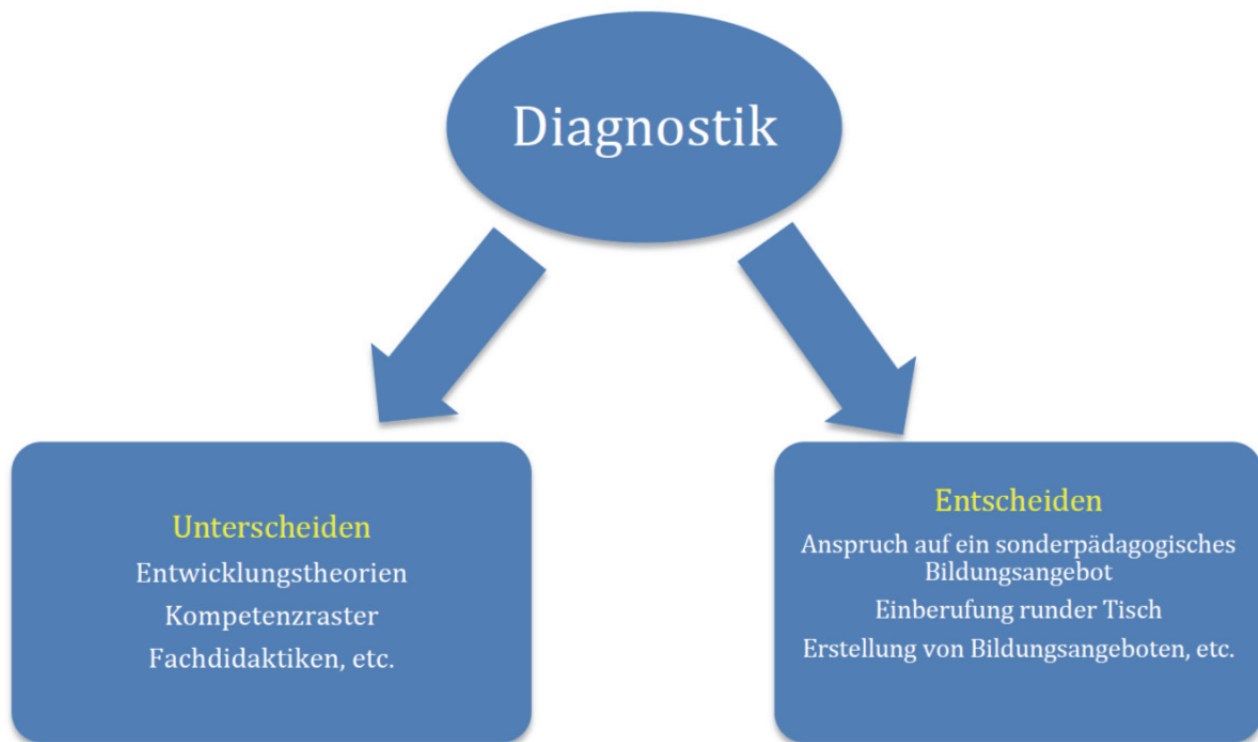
Diagnostik

Unterscheiden
Entwicklungstheorien
Kompetenzraster
Fachdidaktiken, etc.

Entscheiden
Anspruch auf ein sonderpädagogisches Bildungsangebot
Einberufung runder Tisch
Erstellung von Bildungsangeboten, etc.